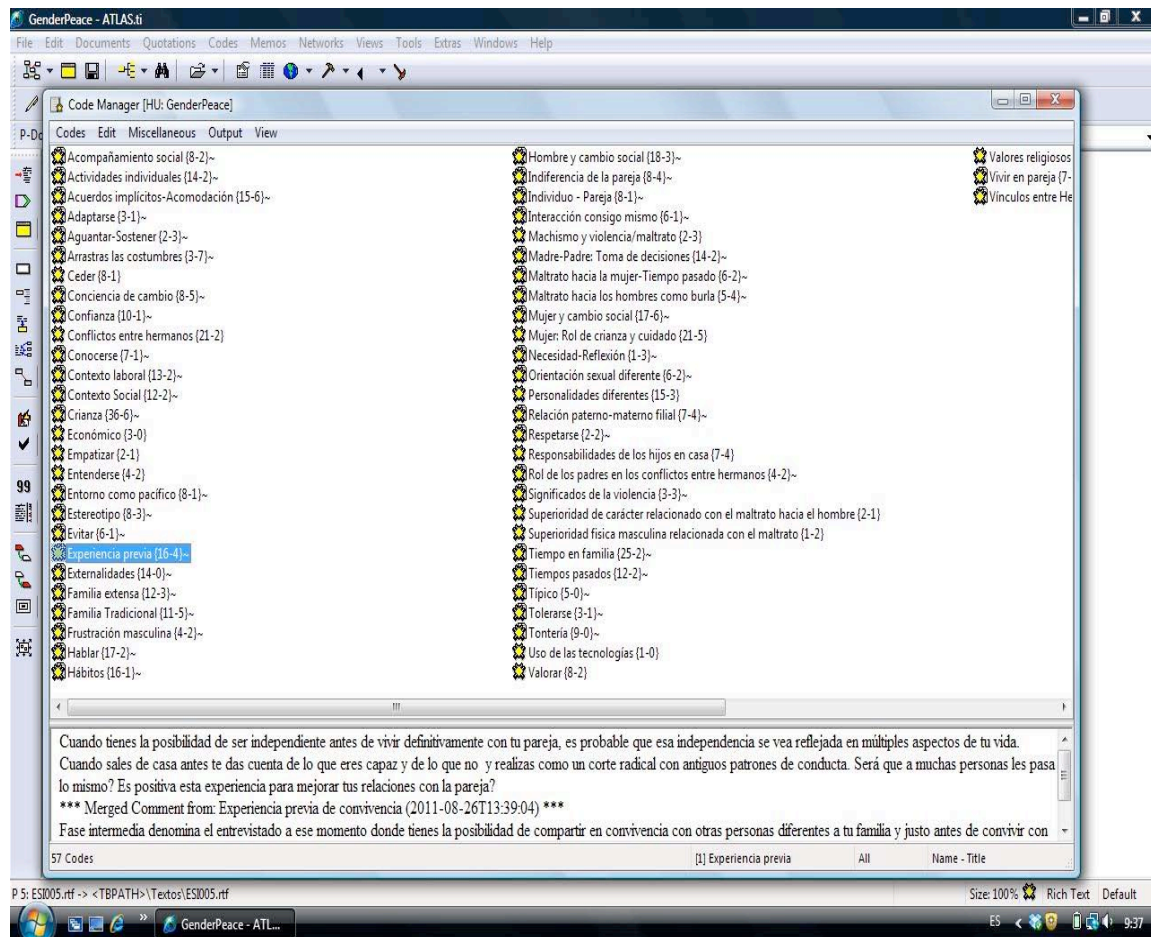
GenderPeace - ATLAS.ti

File Edit Documents Quotations Codes Memos Networks Views Tools Extras Windows Help

P-Do

Code Manager [HU: GenderPeace]

Codes Edit Miscellaneous Output View

Acompañamiento social {8-2}~
Actividades individuales {14-2}~
Acuerdos implícitos-Acomodación {15-6}~
Adaptarse {3-1}~
Aguantar-Sostener {2-3}~
Arrastras las costumbres {3-7}~
Ceder {8-1}
Conciencia de cambio {8-5}~
Confianza {10-1}~
Conflictos entre hermanos {21-2}
Conocerse {7-1}~
Contexto laboral {13-2}~
Contexto Social {12-2}~
Crianza {36-6}~
Económico {3-0}
Empatizar {2-1}
Entenderse {4-2}
Entorno como pacífico {8-1}~
Estereotipo {8-3}~
Evitar {6-1}~
Experiencia previa {16-4}~
Externalidades {14-0}~
Familia extensa {12-3}~
Familia Tradicional {11-5}~
Frustración masculina {4-2}~
Hablar {17-2}~
Hábitos {16-1}~

Hombre y cambio social {18-3}~
Indiferencia de la pareja {8-4}~
Individuo - Pareja {8-1}~
Interacción consigo mismo {6-1}~
Machismo y violencia/maltrato {2-3}
Madre-Padre: Toma de decisiones {14-2}~
Maltrato hacia la mujer-Tiempo pasado {6-2}~
Maltrato hacia los hombres como burla {5-4}~
Mujer y cambio social {17-6}~
Mujer: Rol de crianza y cuidado {21-5}
Necesidad-Reflexión {1-3}~
Orientación sexual diferente {6-2}~
Personalidades diferentes {15-3}
Relación paterno-materno filial {7-4}~
Respetarse {2-2}~
Responsabilidades de los hijos en casa {7-4}
Rol de los padres en los conflictos entre hermanos {4-2}~
Significados de la violencia {3-3}~
Superioridad de carácter relacionado con el maltrato hacia el hombre {2-1}
Superioridad física masculina relacionada con el maltrato {1-2}
Tiempo en familia {25-2}~
Tiempos pasados {12-2}~
Típico {5-0}~
Tolerarse {3-1}~
Tontería {9-0}~
Uso de las tecnologías {1-0}
Valorar {8-2}

Valores religiosos
Vivir en pareja {7-
Vínculos entre He

Cuando tienes la posibilidad de ser independiente antes de vivir definitivamente con tu pareja, es probable que esa independencia se vea reflejada en múltiples aspectos de tu vida. Cuando sales de casa antes te das cuenta de lo que eres capaz y de lo que no y realizas como un corte radical con antiguos patrones de conducta. Será que a muchas personas les pasa lo mismo? Es positiva esta experiencia para mejorar tus relaciones con la pareja?
*** Merged Comment from: Experiencia previa de convivencia (2011-08-26T13:39:04) ***
Fase intermedia denomina el entrevistado a ese momento donde tienes la posibilidad de compartir en convivencia con otras personas diferentes a tu familia y justo antes de convivir con

57 Codes [1] Experiencia previa All Name - Title

P 5: ESI005.rtf -> <TBPATH>\Textos\ESI005.rtf Size: 100% Rich Text Default

GenderPeace - ATL... ES 9:37